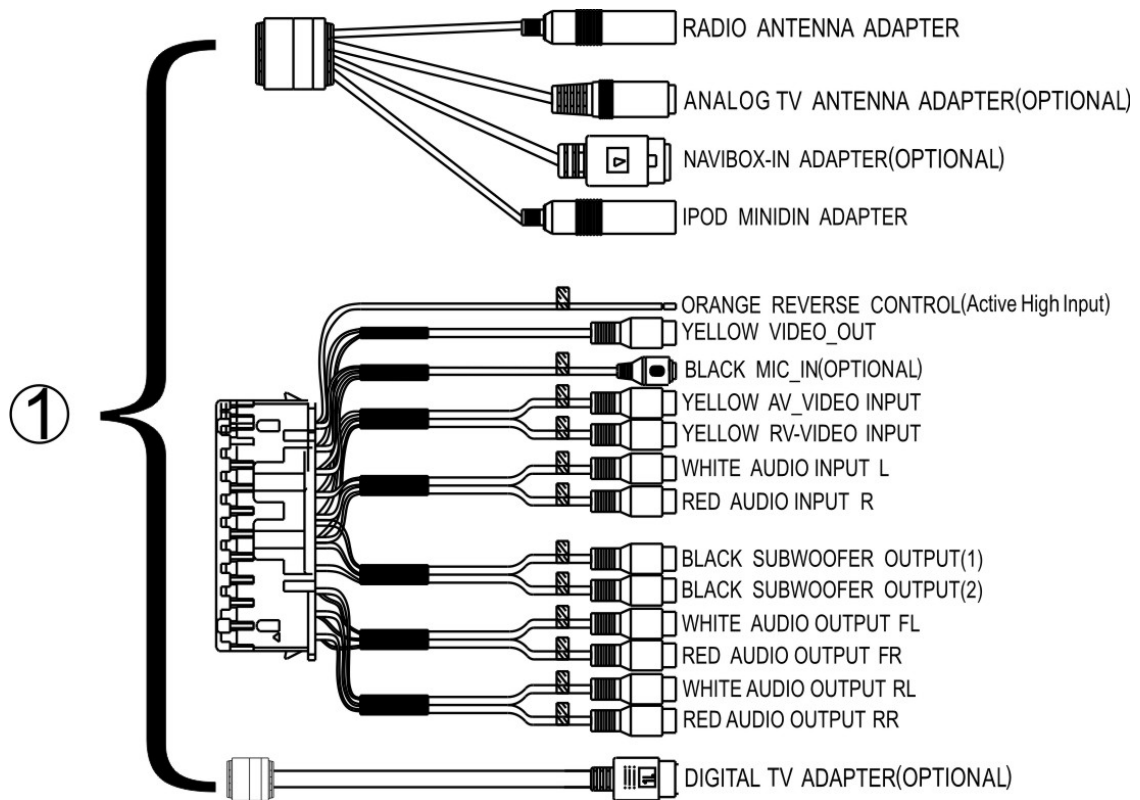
RADIO ANTENNA ADAPTER

ANALOG TV ANTENNA ADAPTER(OPTIONAL)

NAVIBOX-IN ADAPTER(OPTIONAL)

IPOD MINIDIN ADAPTER

①

ORANGE REVERSE CONTROL(Active High Input)

YELLOW VIDEO_OUT

BLACK MIC_IN(OPTIONAL)

YELLOW AV_VIDEO INPUT

YELLOW RV-VIDEO INPUT

WHITE AUDIO INPUT L

RED AUDIO INPUT R

BLACK SUBWOOFER OUTPUT(1)

BLACK SUBWOOFER OUTPUT(2)

WHITE AUDIO OUTPUT FL

RED AUDIO OUTPUT FR

WHITE AUDIO OUTPUT RL

RED AUDIO OUTPUT RR

DIGITAL TV ADAPTER(OPTIONAL)